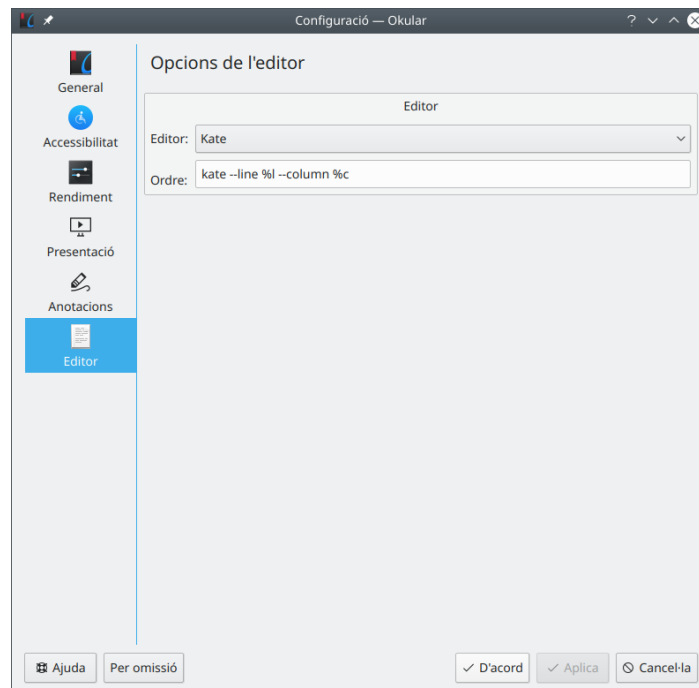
Configuració — Okular

General
Accessibilitat
Rendiment
Presentació
Anotacions
Editor

Opcions de l'editor

Editor

Editor: Kate

Ordre: kate --line %l --column %c

Ajuda
Per omissió
D'acord
Aplica
Cancel·la